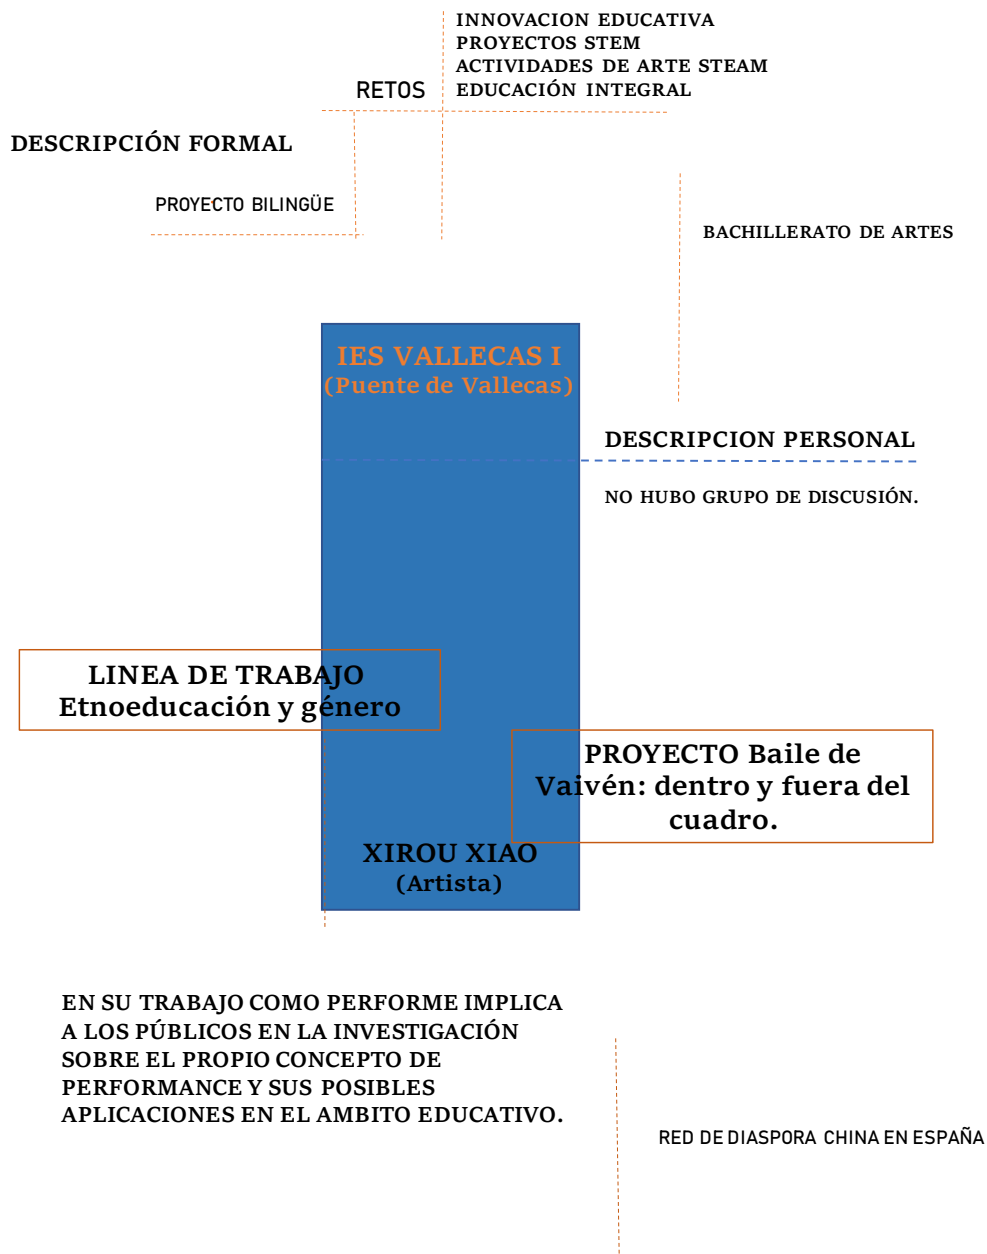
INNOVACION EDUCATIVA
PROYECTOS STEM
ACTIVIDADES DE ARTE STEAM
EDUCACIÓN INTEGRAL

RETOS

DESCRIPCIÓN FORMAL

PROYECTO BILINGÜE

BACHILLERATO DE ARTES

IES VALLECAS I
(Puente de Vallecas)

DESCRIPCION PERSONAL

NO HUBO GRUPO DE DISCUSIÓN.

LINEA DE TRABAJO
Etnoeducación y género

PROYECTO Baile de Vaivén: dentro y fuera del cuadro.

XIROU XIAO
(Artista)

EN SU TRABAJO COMO PERFORME IMPLICA A LOS PÚBLICOS EN LA INVESTIGACIÓN SOBRE EL PROPIO CONCEPTO DE PERFORMANCE Y SUS POSIBLES APLICACIONES EN EL AMBITO EDUCATIVO.

RED DE DIASPORA CHINA EN ESPAÑA